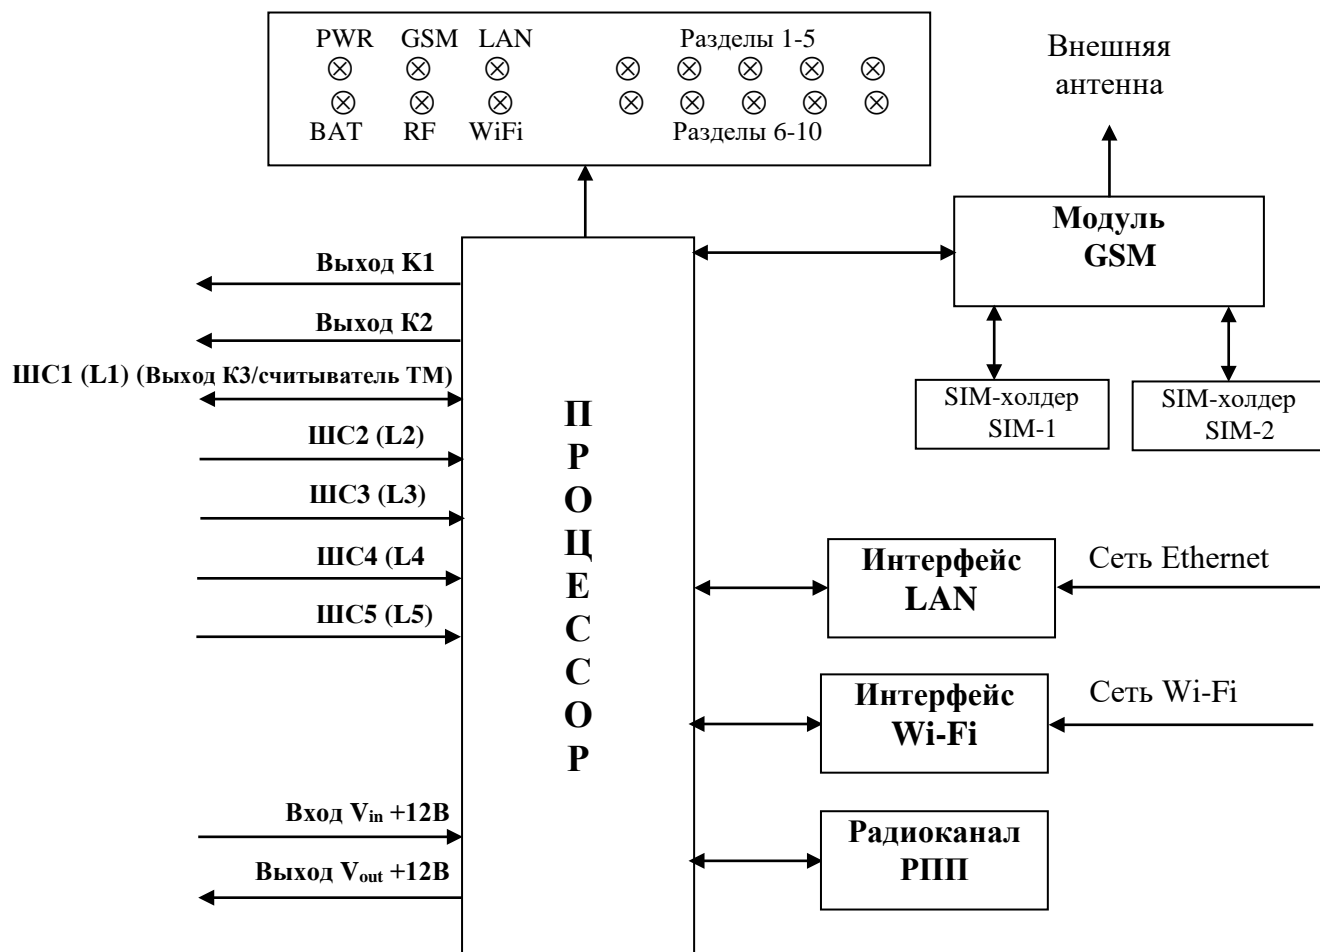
PWR GSM LAN
BAT RF WiFi
Разделы 1-5
Разделы 6-10

Внешняя антенна

Модуль GSM

SIM-холдер SIM-1

SIM-холдер SIM-2

Выход К1
Выход К2
ШС1 (L1) (Выход К3/считыватель ТМ)
ШС2 (L2)
ШС3 (L3)
ШС4 (L4
ШС5 (L5)
Вход $V_{in}$ +12В
Выход $V_{out}$ +12В

П
Р
О
Ц
Е
С
С
О
Р

Интерфейс LAN
Сеть Ethernet

Интерфейс Wi-Fi
Сеть Wi-Fi

Радиоканал РПП